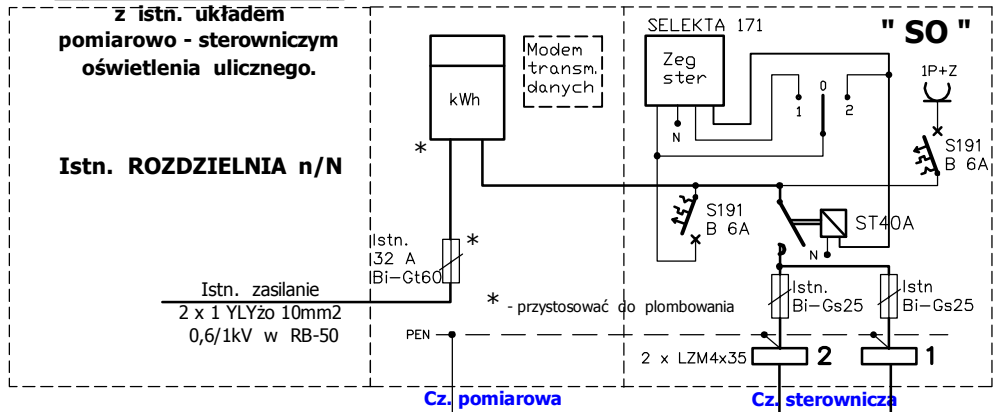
z istn. układem
pomiarowo - sterowniczym
oświetlenia ulicznego.

Istn. ROZDZIELNIA n/N

Istn. zasilanie
2 x 1 YLYżo 10mm2
0,6/1kV w RB-50

kWh

*

Istn.
32 A
Bi-Gt60

*

Modem
transm.
danych

* - przystosować do plombowania

PEN

SELEKTA 171

Zeg
ster

N

1

0

2

" SO "

1P+Z

S191
B 6A

S191
B 6A

ST40A

N

Istn.
Bi-Gs25

Istn
Bi-Gs25

2 x LZM4x35

2

1

Cz. pomiarowa

Cz. sterownicza